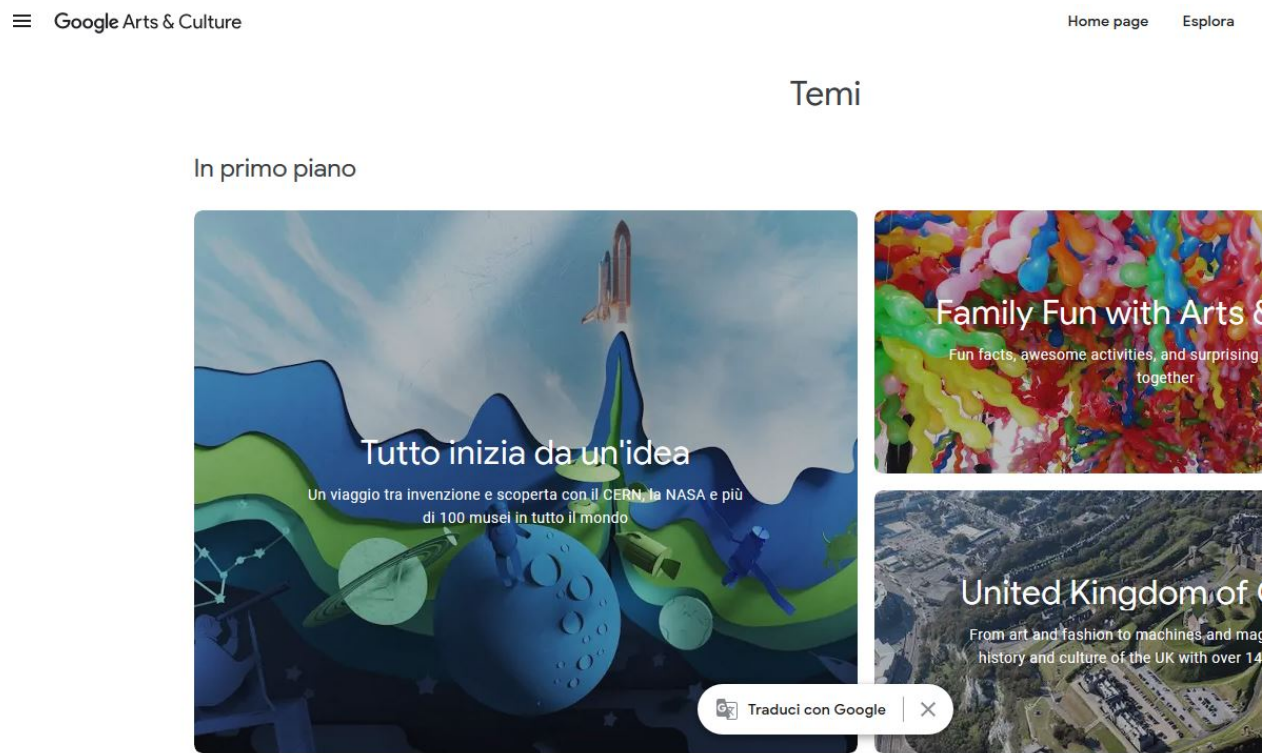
Google Arts & Culture

Home page Esplora

Temi

In primo piano

Tutto inizia da un'idea

Un viaggio tra invenzione e scoperta con il CERN, la NASA e più di 100 musei in tutto il mondo

Family Fun with Arts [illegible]

Fun facts, awesome activities, and surprising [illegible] together

United Kingdom of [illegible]

From art and fashion to machines and mag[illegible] history and culture of the UK with over 14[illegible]

Traduci con Google